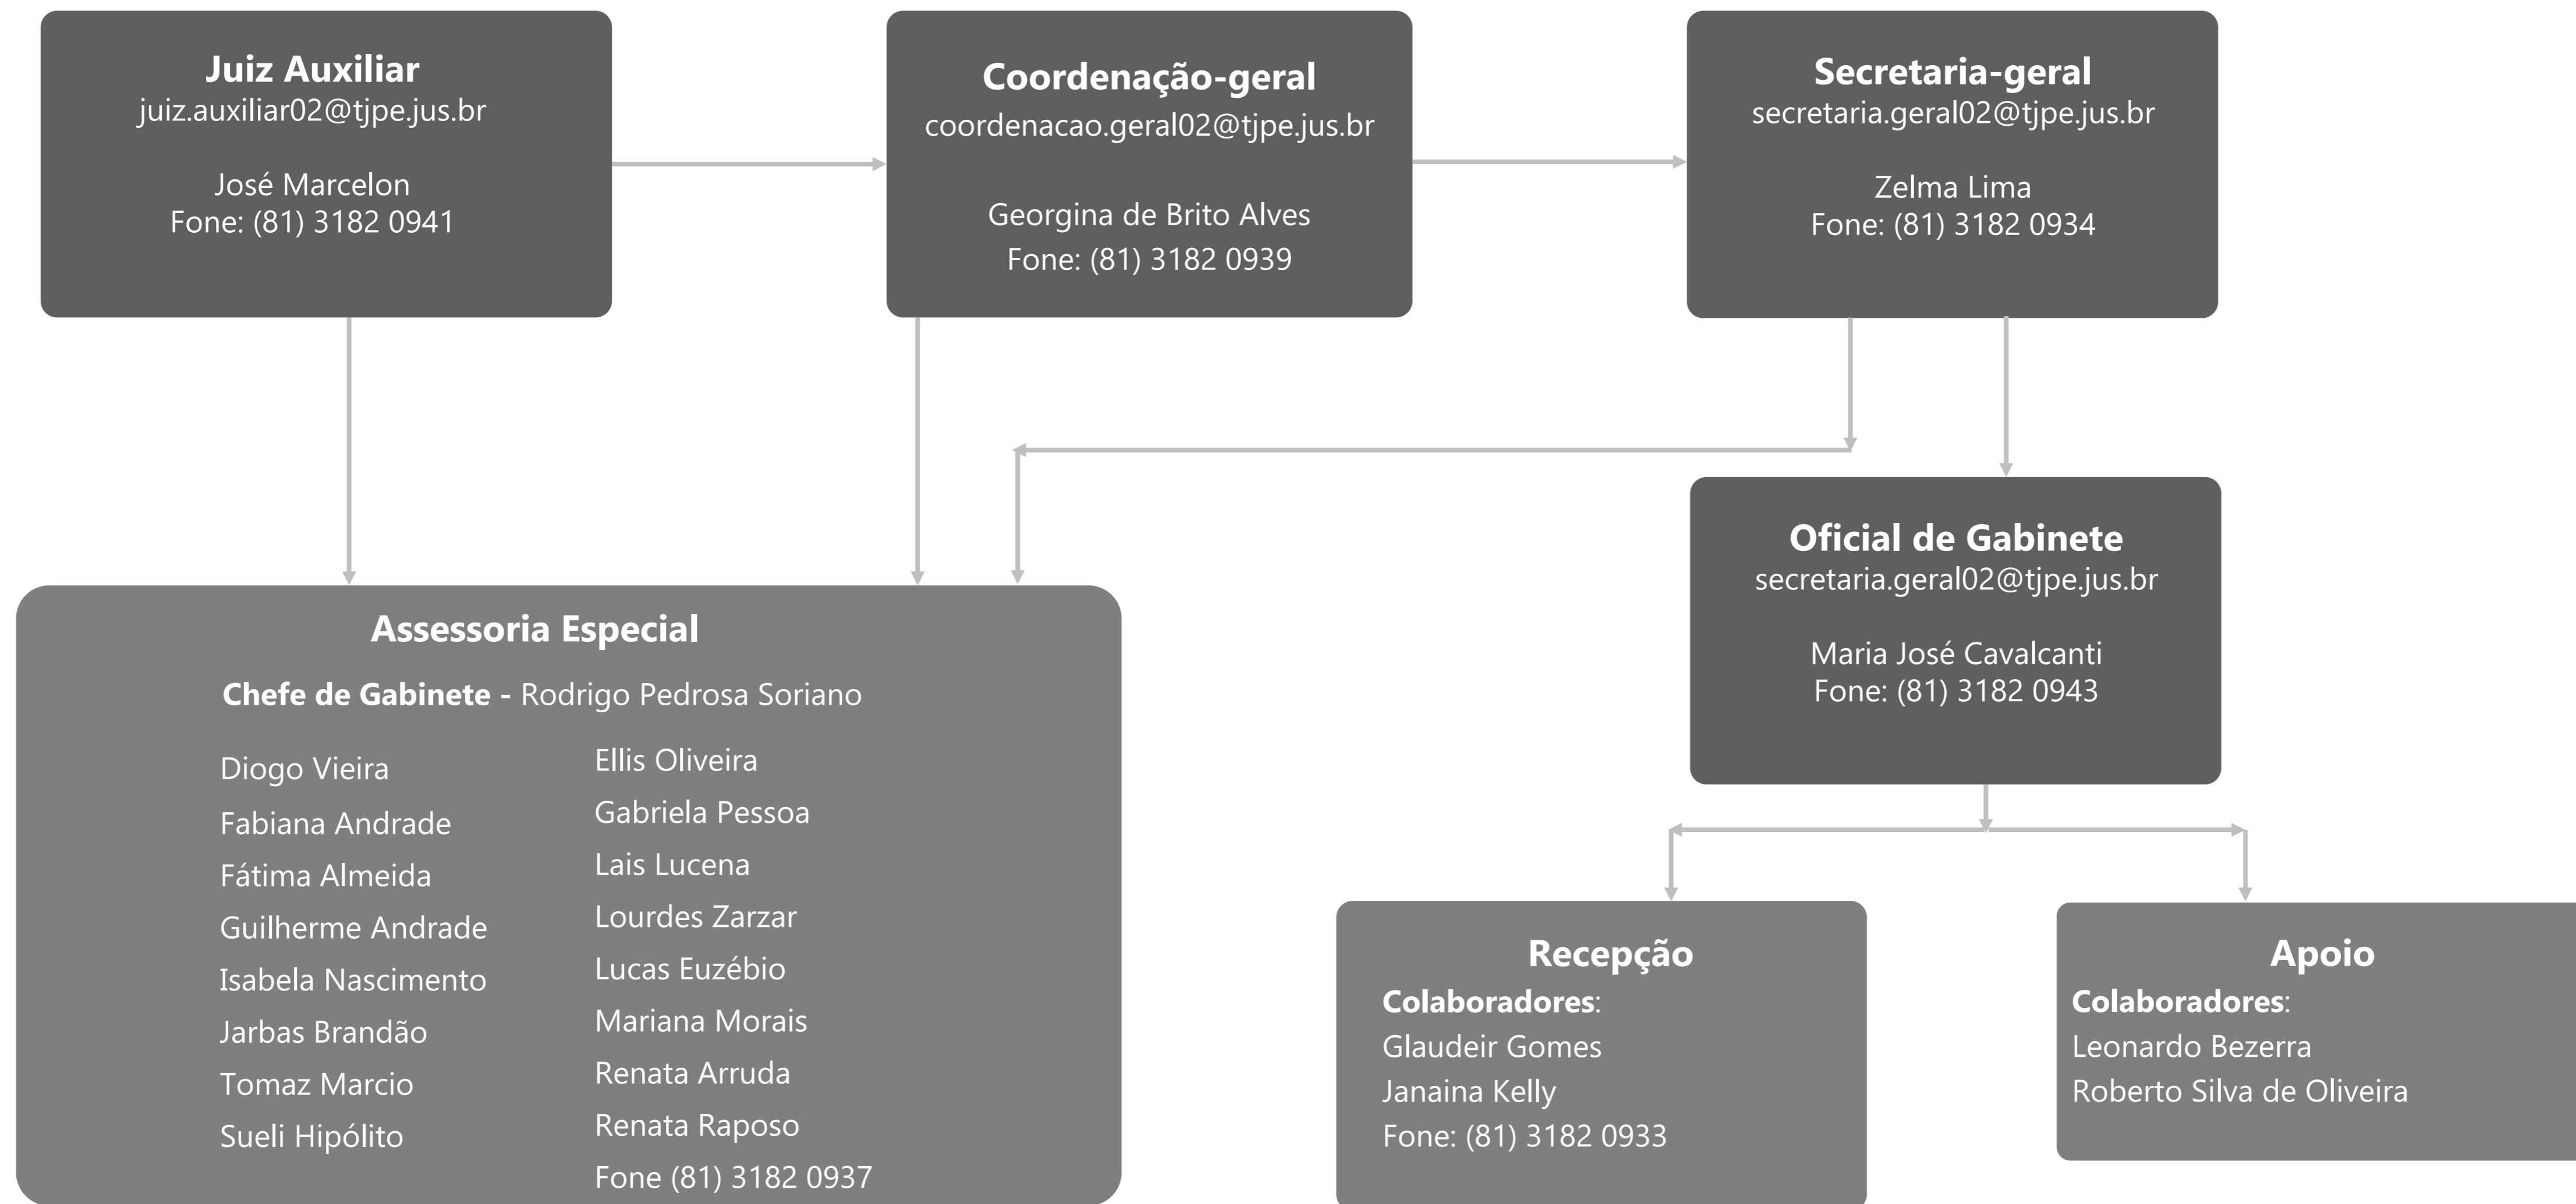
**Juiz Auxiliar**
juiz.auxiliar02@tjpe.jus.br

José Marcelon
Fone: (81) 3182 0941

**Coordenação-geral**
coordenacao.geral02@tjpe.jus.br

Georgina de Brito Alves
Fone: (81) 3182 0939

**Secretaria-geral**
secretaria.geral02@tjpe.jus.br

Zelma Lima
Fone: (81) 3182 0934

**Oficial de Gabinete**
secretaria.geral02@tjpe.jus.br

Maria José Cavalcanti
Fone: (81) 3182 0943

**Assessoria Especial**
**Chefe de Gabinete -** Rodrigo Pedrosa Soriano

Diogo Vieira
Fabiana Andrade
Fátima Almeida
Guilherme Andrade
Isabela Nascimento
Jarbas Brandão
Tomaz Marcio
Sueli Hipólito

Ellis Oliveira
Gabriela Pessoa
Lais Lucena
Lourdes Zarzar
Lucas Euzébio
Mariana Morais
Renata Arruda
Renata Raposo
Fone (81) 3182 0937

**Recepção**
**Colaboradores**:
Glaudeir Gomes
Janaina Kelly
Fone: (81) 3182 0933

**Apoio**
**Colaboradores**:
Leonardo Bezerra
Roberto Silva de Oliveira